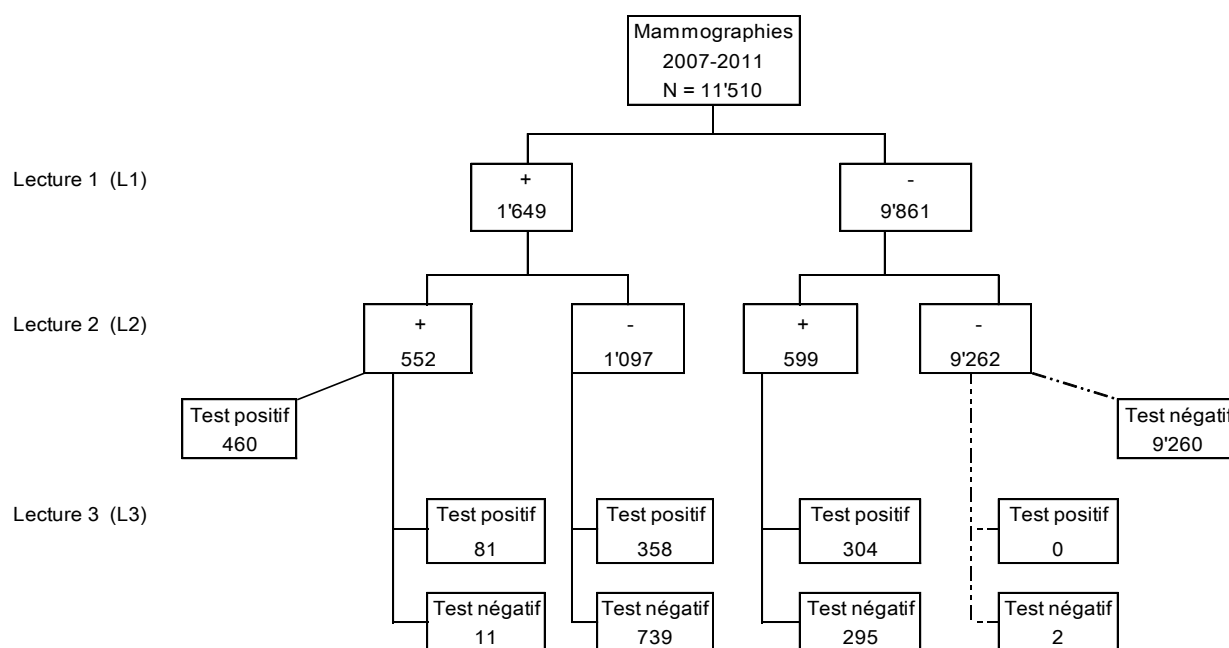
Mammographies
2007-2011
N = 11'510

Lecture 1 (L1)

+
1'649

-
9'861

Lecture 2 (L2)

+
552

-
1'097

+
599

-
9'262

Test positif
460

Test négatif
9'260

Lecture 3 (L3)

Test positif
81

Test positif
358

Test positif
304

Test positif
0

Test négatif
11

Test négatif
739

Test négatif
295

Test négatif
2